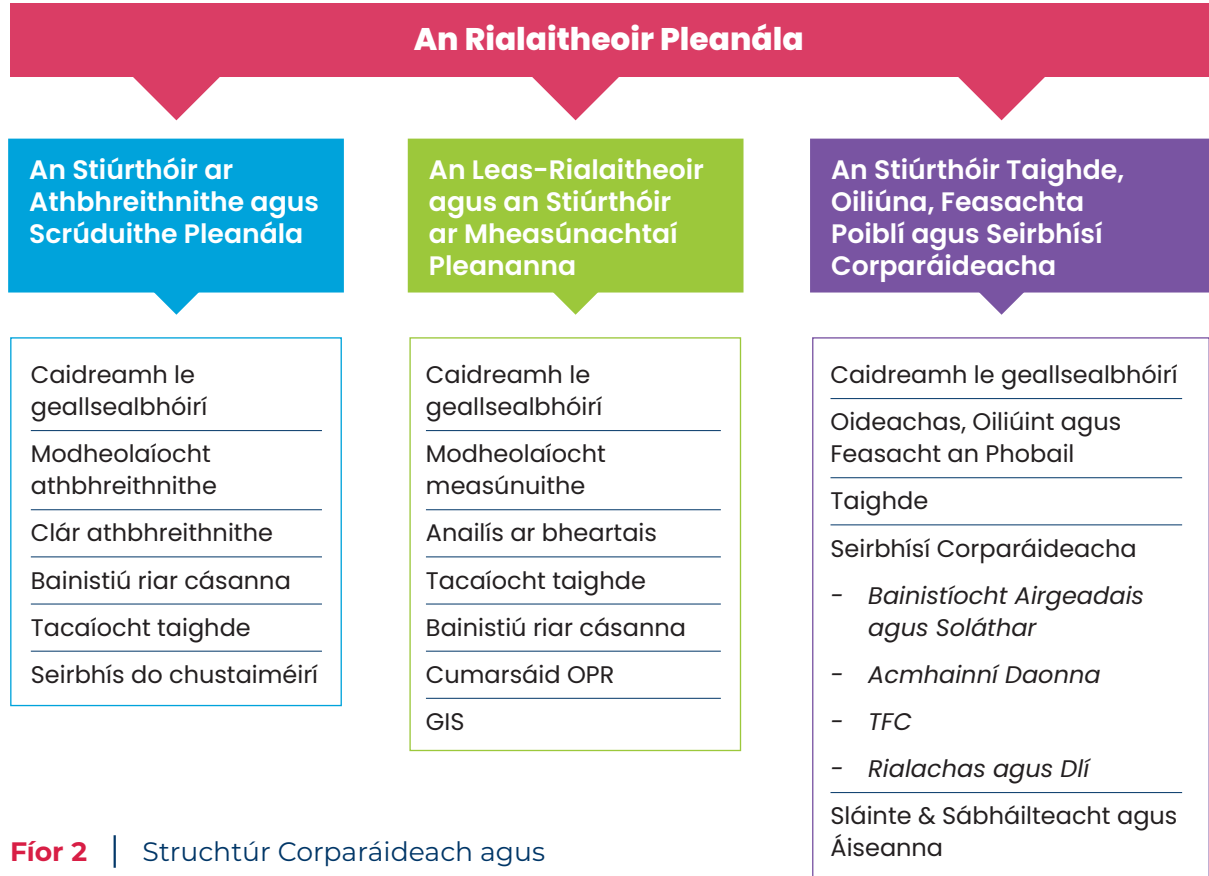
An Rialaitheoir Pleanála

An Stiúrthóir ar Athbhreithnithe agus Scrúduithe Pleanála

Caidreamh le geallsealbhóirí
Modheolaíocht athbhreithnithe
Clár athbhreithnithe
Bainistiú riar cásanna
Tacaíocht taighde
Seirbhís do chustaiméirí

An Leas-Rialaitheoir agus an Stiúrthóir ar Mheasúnachtaí Pleananna

Caidreamh le geallsealbhóirí
Modheolaíocht measúnuithe
Anailís ar bheartais
Tacaíocht taighde
Bainistiú riar cásanna
Cumarsáid OPR
GIS

An Stiúrthóir Taighde, Oiliúna, Feasachta Poiblí agus Seirbhísí Corparáideacha

Caidreamh le geallsealbhóirí
Oideachas, Oiliúint agus Feasacht an Phobail
Taighde
Seirbhísí Corparáideacha
- Bainistíocht Airgeadais agus Soláthar
- Acmhainní Daonna
- TFC
- Rialachas agus Dlí
Sláinte & Sábháilteacht agus Áiseanna

Fíor 2 | Struchtúr Corparáideach agus